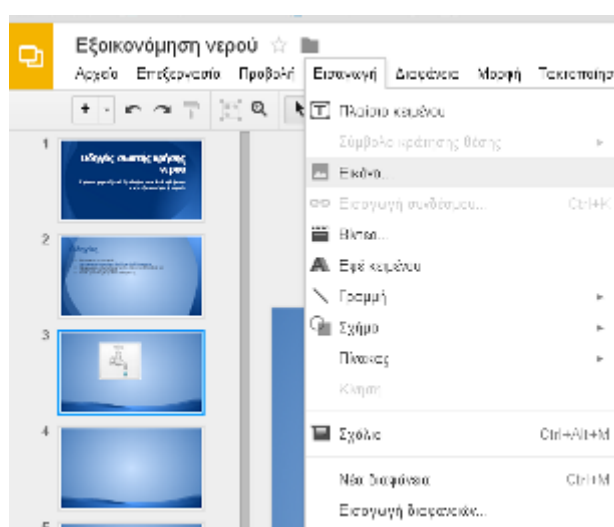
Εξοικονόμηση νερού

Αρχείο Επεξεργασία Προβολή Εισαγωγή Διαφάνεια Μορφή Τακτοποίηση

Πλαίσιο κειμένου
Σύμβολο κράτησης θέσης
Εικόνα...
Εισαγωγή συνδέσμου... Ctrl+K
Βίντεο...
Εφέ κειμένου
Γραμμή
Σχήμα
Πίνακας
Κίνηση
Σχόλιο Ctrl+Alt+M
Νέα διαφάνεια Ctrl+M
Εισαγωγή διαφανειών...

1
2
3
4
5